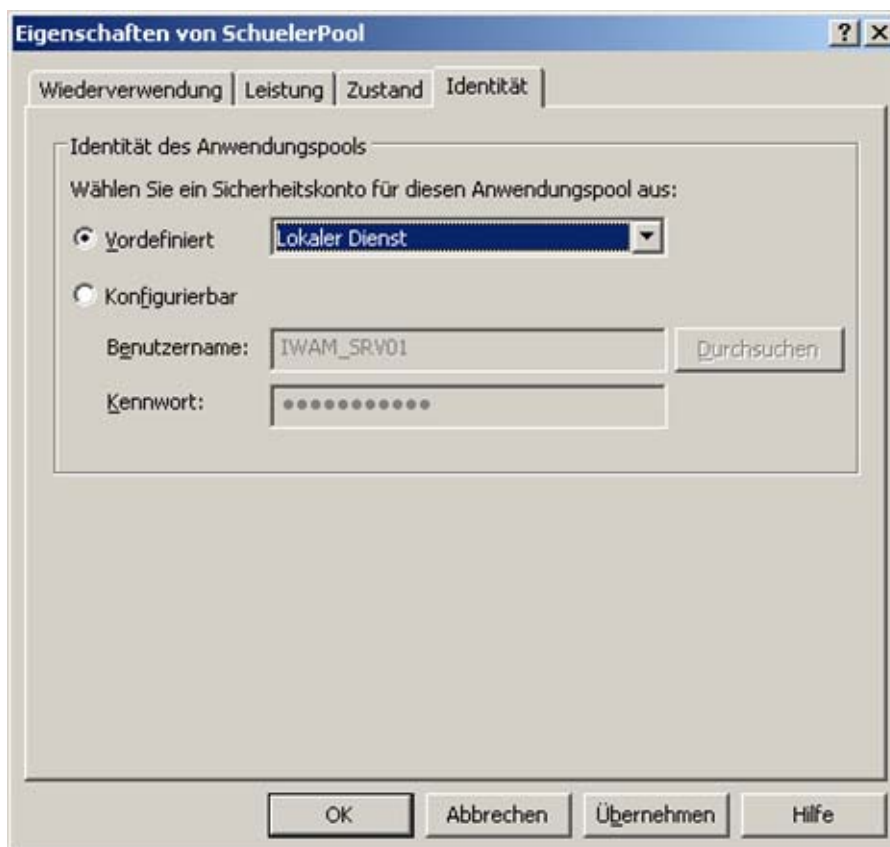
Eigenschaften von SchuelerPool

? X

Wiederverwendung | Leistung | Zustand | Identität

Identität des Anwendungspools

Wählen Sie ein Sicherheitskonto für diesen Anwendungspool aus:

Vordefiniert Lokaler Dienst

Konfigurierbar

Benutzername: IWAM_SRV01 Durchsuchen

Kennwort: ●●●●●●●●●●●●

OK Abbrechen Übernehmen Hilfe